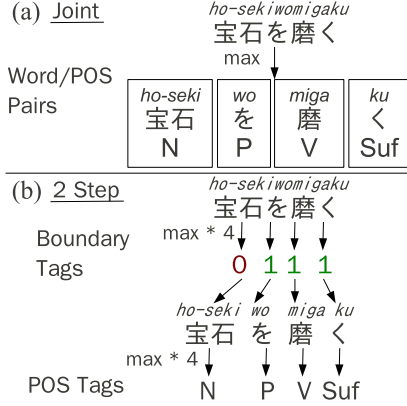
(a) Joint

ho-sekiwomigaku
宝石を磨く
max

Word/POS Pairs

| ho-seki 宝石 N | wo を P | miga 磨 V | ku く Suf |

(b) 2 Step

ho-sekiwomigaku
宝石を磨く

Boundary Tags
max * 4
0 1 1 1

ho-seki wo miga ku
宝石 を 磨 く

POS Tags
max * 4
N P V Suf